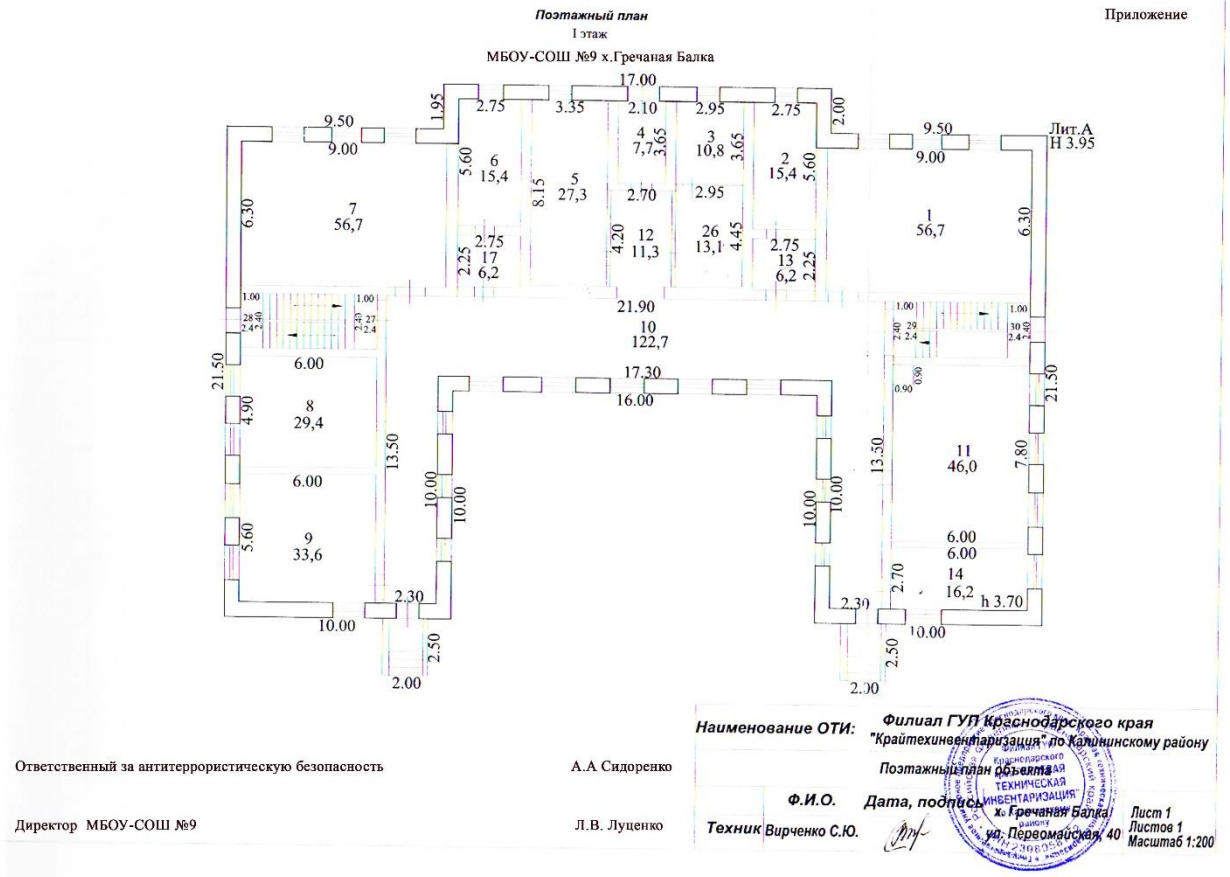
Поэтажный план
I этаж
МБОУ-СОШ №9 х.Гречаная Балка

Приложение

17.00
1.95 2.75 3.35 2.10 2.95 2.75 2.00
9.50
9.00
6.30
7
56,7
5.60
6
15,4
8.15
5
27,3
4
7,7
3.65
3
10,8
3.65
2
15,4
5.60
9.50
9.00
Лит.А
Н 3.95
1
56,7
6.30
2.70
2.95
2.25
2.75
17
6,2
4.20
12
11,3
26
13,1
4.45
2.75
13
6,2
2.25
1.00
1.00
28
2.40
2.4
2.40
27
2.4
21.90
10
122,7
1.00
1.00
2.40
29
2.4
30
2.40
2.4
21.50
6.00
17.30
16.00
0.90
0.90
21.50
4.90
8
29,4
13.50
13.50
11
46,0
7.80
6.00
10.00
10.00
10.00
10.00
5.60
9
33,6
6.00
6.00
2.70
14
16,2
h 3.70
2.30
2.30
10.00
10.00
2.50
2.50
2.00
2.00

Наименование ОТИ: Филиал ГУП Краснодарского края "Крайтехинвентаризация" по Калининскому району
Поэтажный план объекта
Ф.И.О. Дата, подпись
х. Гречаная Балка
Техник Вирченко С.Ю.
ул. Первомайская, 40
Лист 1
Листов 1
Масштаб 1:200

Ответственный за антитеррористическую безопасность А.А Сидоренко

Директор МБОУ-СОШ №9 Л.В. Луценко